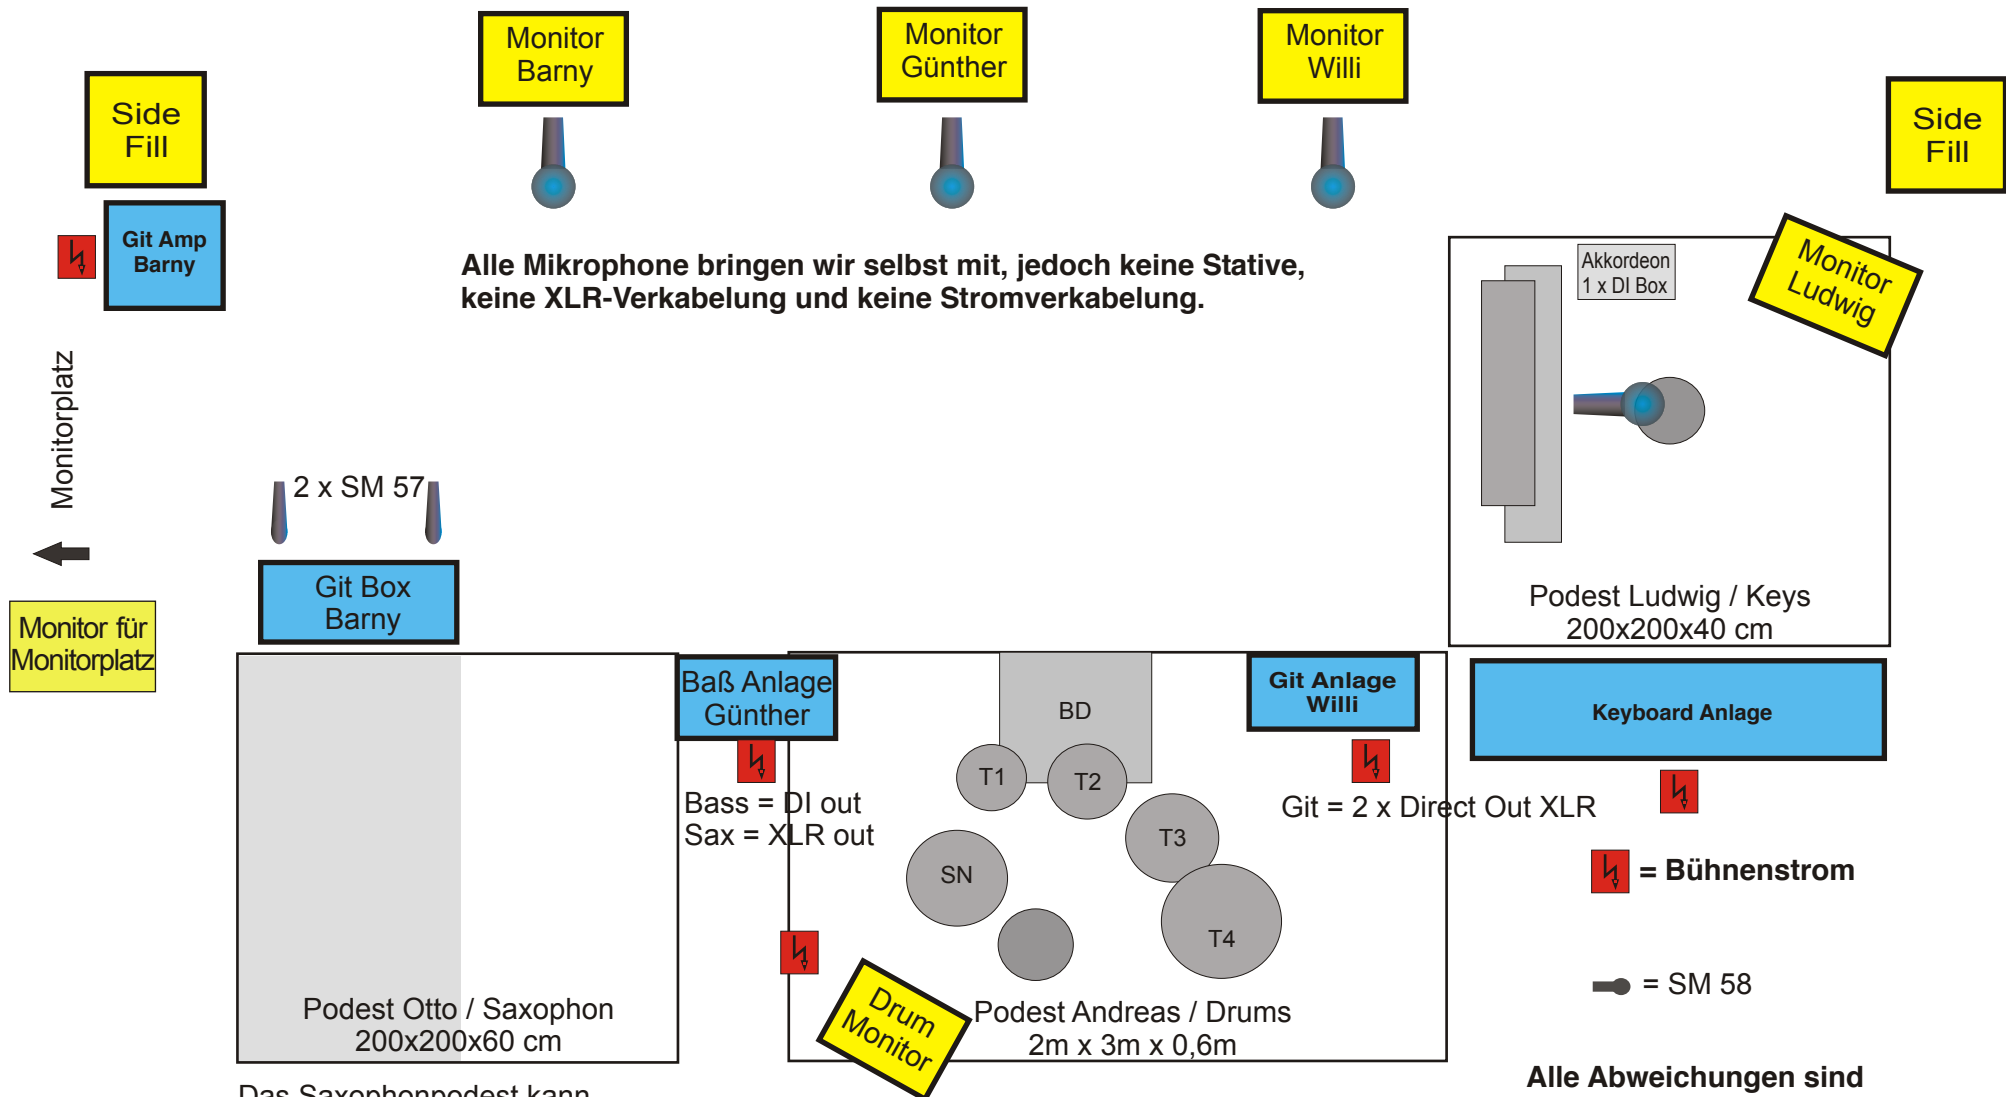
Side Fill

Monitor Barny

Monitor Günther

Monitor Willi

Side Fill

Git Amp Barny

Alle Mikrophone bringen wir selbst mit, jedoch keine Stative, keine XLR-Verkabelung und keine Stromverkabelung.

Akkordeon 1 x DI Box

Monitor Ludwig

Monitorplatz

2 x SM 57

Git Box Barny

Monitor für Monitorplatz

Podest Ludwig / Keys 200x200x40 cm

Baß Anlage Günther

BD

Git Anlage Willi

Keyboard Anlage

T1

T2

Bass = DI out
Sax = XLR out

Git = 2 x Direct Out XLR

T3

SN

= Bühnenstrom

T4

= SM 58

Drum Monitor

Podest Otto / Saxophon 200x200x60 cm

Podest Andreas / Drums 2m x 3m x 0,6m

Alle Abweichungen sind

Das Saxophonpodest kann